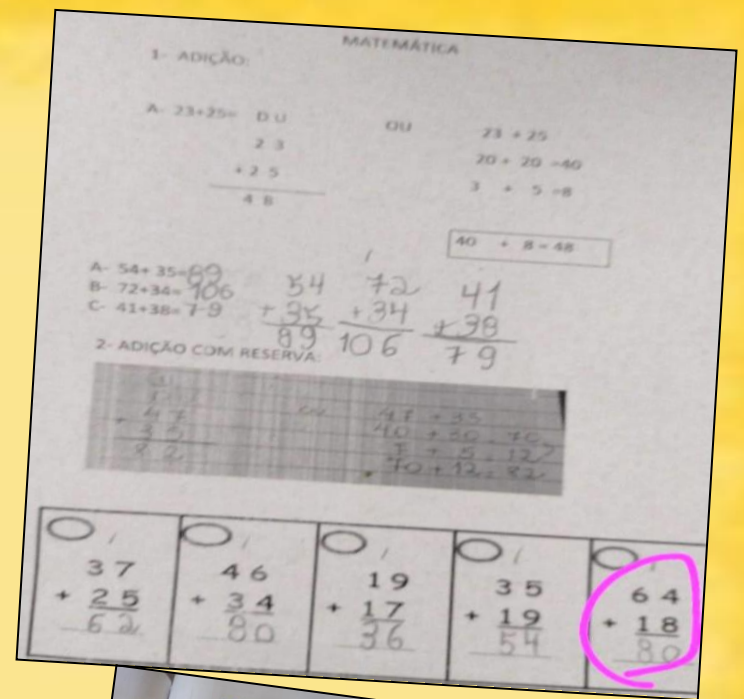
MATEMÁTICA

1- ADIÇÃO:

A- 23+25=

| D | U |
|---|---|
| 2 | 3 |
| + 2 | 5 |
| 4 | 8 |

OU

23 + 25
20 + 20 = 40
3 + 5 = 8

40 + 8 = 48

A- 54+ 35= 89
B- 72+34= 106
C- 41+38= 79

$\begin{array}{r} 54 \\ +35 \\ \hline 89 \end{array}$ $\begin{array}{r} 72 \\ +34 \\ \hline 106 \end{array}$ $\begin{array}{r} 41 \\ +38 \\ \hline 79 \end{array}$

2- ADIÇÃO COM RESERVA:

$\begin{array}{r} 47 \\ +35 \\ \hline 82 \end{array}$ ou 47 + 35
40 + 30 = 70
7 + 5 = 12
70 + 12 = 82

| $\begin{array}{r} 37 \\ +25 \\ \hline 62 \end{array}$ | $\begin{array}{r} 46 \\ +34 \\ \hline 80 \end{array}$ | $\begin{array}{r} 19 \\ +17 \\ \hline 36 \end{array}$ | $\begin{array}{r} 35 \\ +19 \\ \hline 54 \end{array}$ | $\begin{array}{r} 64 \\ +18 \\ \hline 80 \end{array}$ |
|---|---|---|---|---|